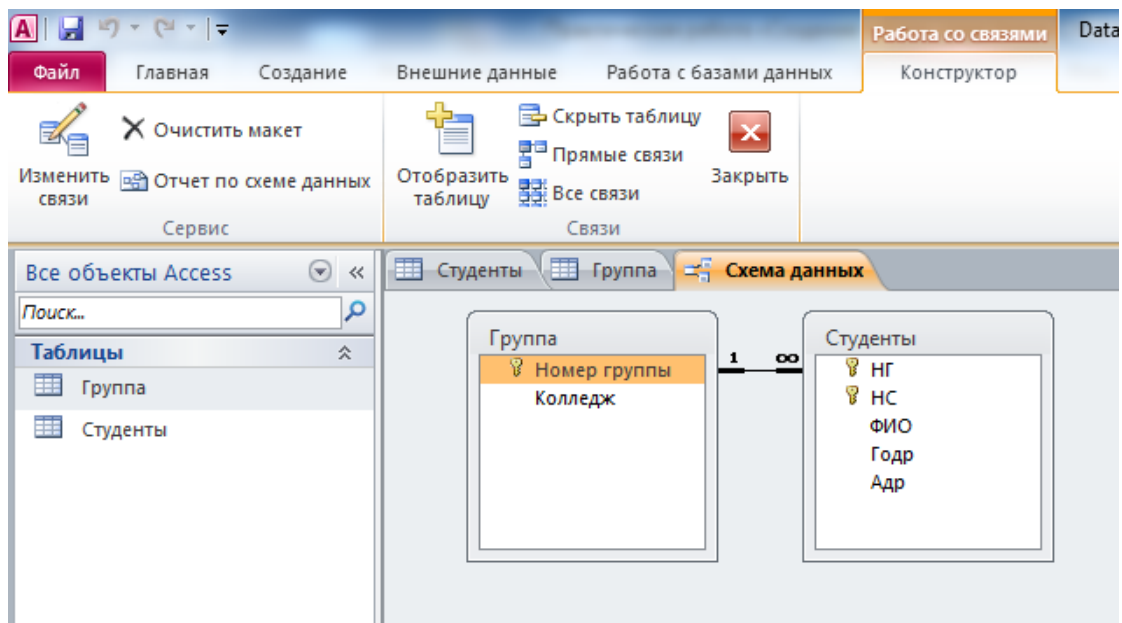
Работа со связями
Data

Файл
Главная
Создание
Внешние данные
Работа с базами данных
Конструктор

Изменить связи
Очистить макет
Отчет по схеме данных
Сервис

Отобразить таблицу
Скрыть таблицу
Прямые связи
Все связи
Закрыть
Связи

Все объекты Access
Поиск...
Таблицы
Группа
Студенты

Студенты
Группа
Схема данных

Группа
Номер группы
Колледж

1
∞

Студенты
НГ
НС
ФИО
Годр
Адр